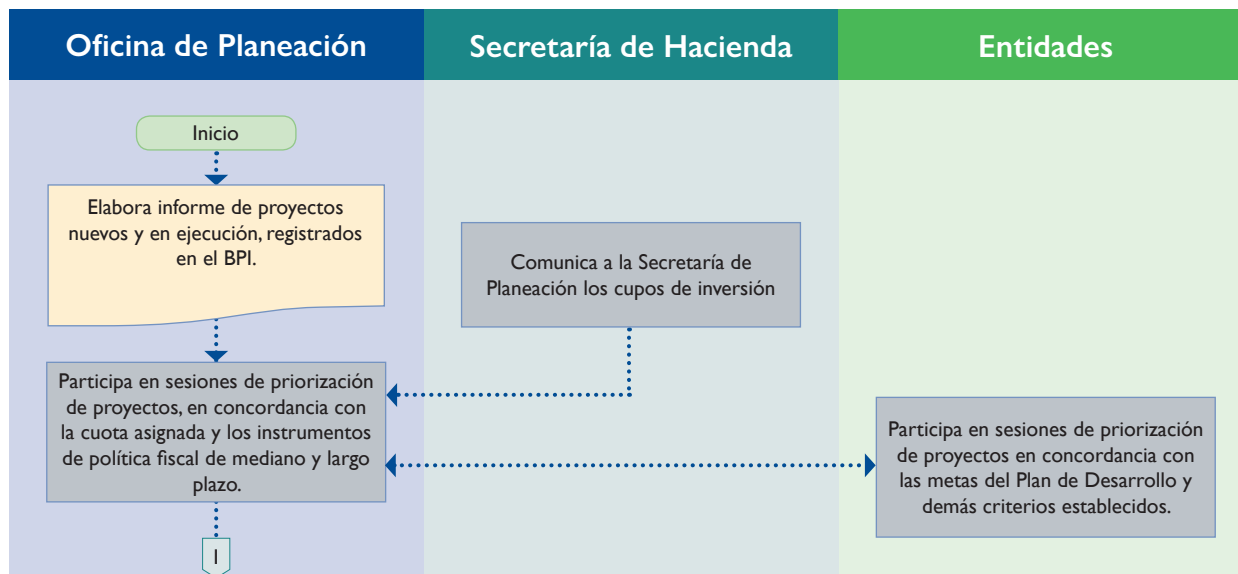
Oficina de Planeación

Secretaría de Hacienda

Entidades

Inicio

Elabora informe de proyectos nuevos y en ejecución, registrados en el BPI.

Comunica a la Secretaría de Planeación los cupos de inversión

Participa en sesiones de priorización de proyectos, en concordancia con la cuota asignada y los instrumentos de política fiscal de mediano y largo plazo.

Participa en sesiones de priorización de proyectos en concordancia con las metas del Plan de Desarrollo y demás criterios establecidos.

I